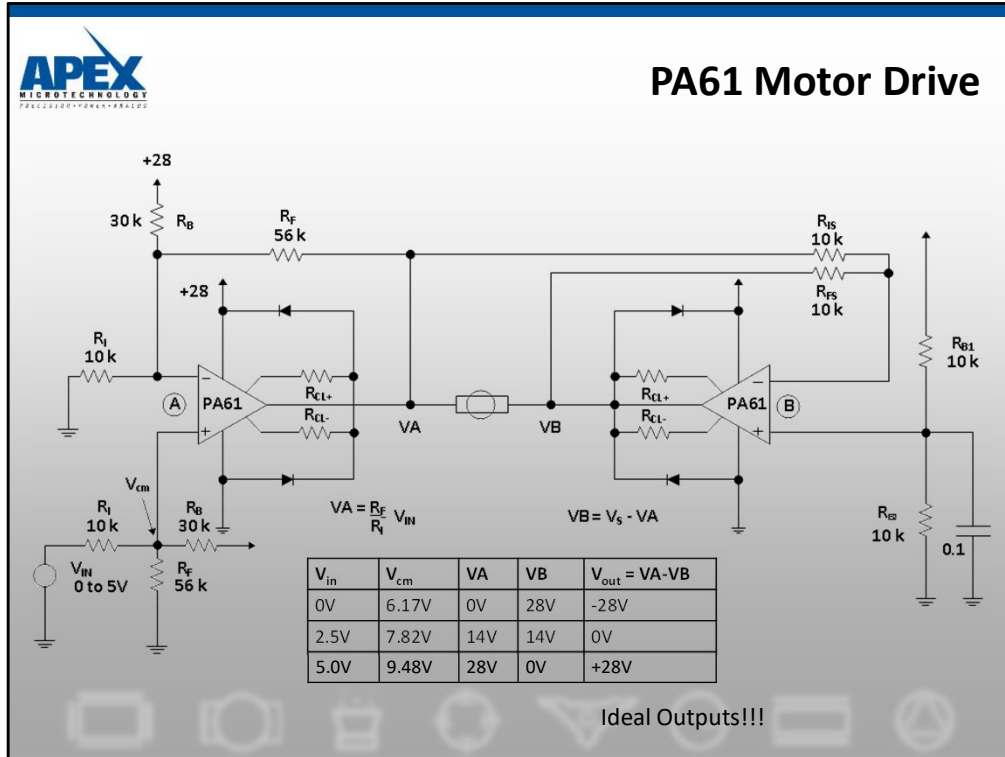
APEX
MICROTECHNOLOGY
PRECISION • POWER • ANALOG

PA61 Motor Drive

+28
30 k $R_B$
$R_F$ 56 k
$R_{IS}$ 10 k
$R_{FS}$ 10 k
+28
$R_I$ 10 k
A PA61
$R_{CL+}$
$R_{CL-}$
VA
VB
$R_{CL+}$
$R_{CL-}$
PA61 B
$R_{B1}$ 10 k
$V_{cm}$
$R_I$ 10 k
$R_B$ 30 k
$V_{IN}$ 0 to 5V
$R_F$ 56 k
$VA = \frac{R_F}{R_I} V_{IN}$
$VB = V_S - VA$
$R_{B2}$ 10 k
0.1

| $V_{in}$ | $V_{cm}$ | VA | VB | $V_{out}$ = VA-VB |
|---|---|---|---|---|
| 0V | 6.17V | 0V | 28V | -28V |
| 2.5V | 7.82V | 14V | 14V | 0V |
| 5.0V | 9.48V | 28V | 0V | +28V |

Ideal Outputs!!!